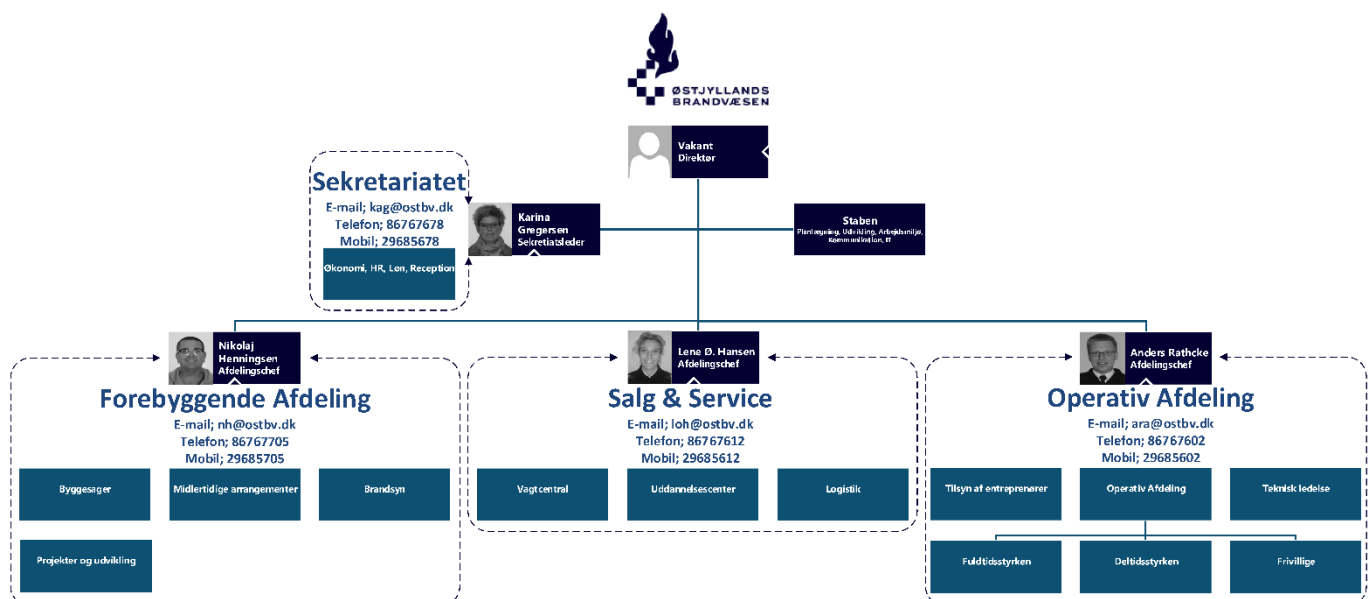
ØSTJYLLANDS BRANDVÆSEN

Vakant
Direktør

Sekretariatet
E-mail; kag@ostbv.dk
Telefon; 86767678
Mobil; 29685678

Økonomi, HR, Løn, Reception

Karina Gregersen
Sekretiatsleder

Staben
Planlægning, Udvikling, Arbejdsmiljø, Kommunikation, IT

Nikolaj Henningsen
Afdelingschef

Forebyggende Afdeling
E-mail; nh@ostbv.dk
Telefon; 86767705
Mobil; 29685705

Byggesager

Midlertidige arrangementer

Brandsyn

Projekter og udvikling

Lene Ø. Hansen
Afdelingschef

Salg & Service
E-mail; loh@ostbv.dk
Telefon; 86767612
Mobil; 29685612

Vagtcentral

Uddannelsescenter

Logistik

Anders Rathcke
Afdelingschef

Operativ Afdeling
E-mail; ara@ostbv.dk
Telefon; 86767602
Mobil; 29685602

Tilsyn af entreprenører

Operativ Afdeling

Teknisk ledelse

Fuldtidsstyrken

Deltidsstyrken

Frivillige